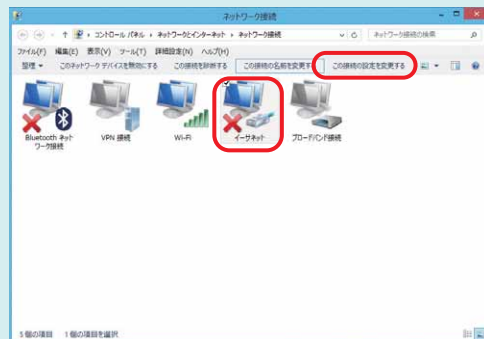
ネットワーク接続

コントロール パネル ▸ ネットワークとインターネット ▸ ネットワーク接続

ネットワーク接続の検索

ファイル(F) 編集(E) 表示(V) ツール(T) 詳細設定(N) ヘルプ(H)

整理 ▾ このネットワーク デバイスを無効にする この接続を診断する この接続の名前を変更する この接続の設定を変更する

Bluetooth ネットワーク接続

VPN 接続

Wi-Fi

イーサネット

ブロードバンド接続

5 個の項目 1 個の項目を選択